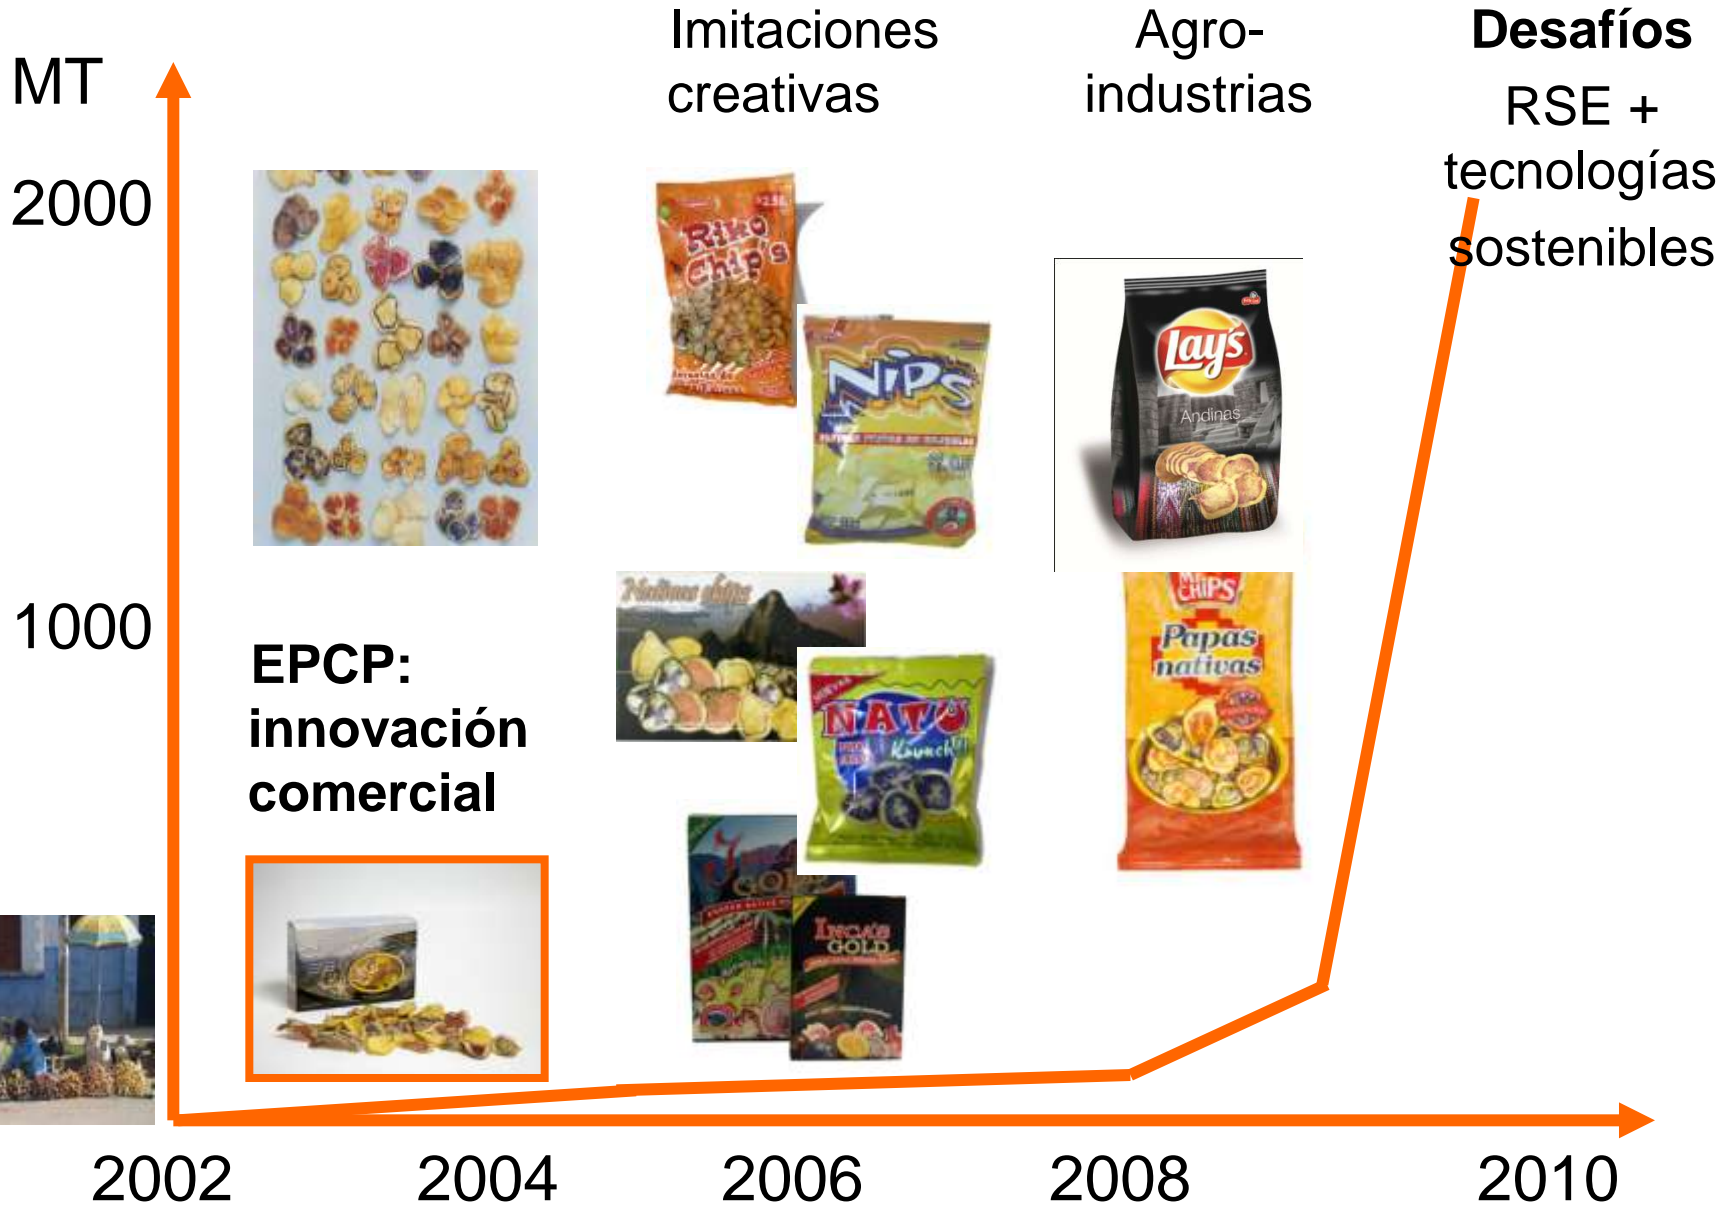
MT

2000

1000

Imitaciones creativas

Agro- industrias

**Desafíos**

RSE + tecnologías sostenibles

EPCP: innovación comercial

Riko Chip's

NIPS

Lay's

Andinas

Nativas chips

NATO

Krunch

Inca's GOLD

Mr CHIPS

Papas nativas

2002

2004

2006

2008

2010